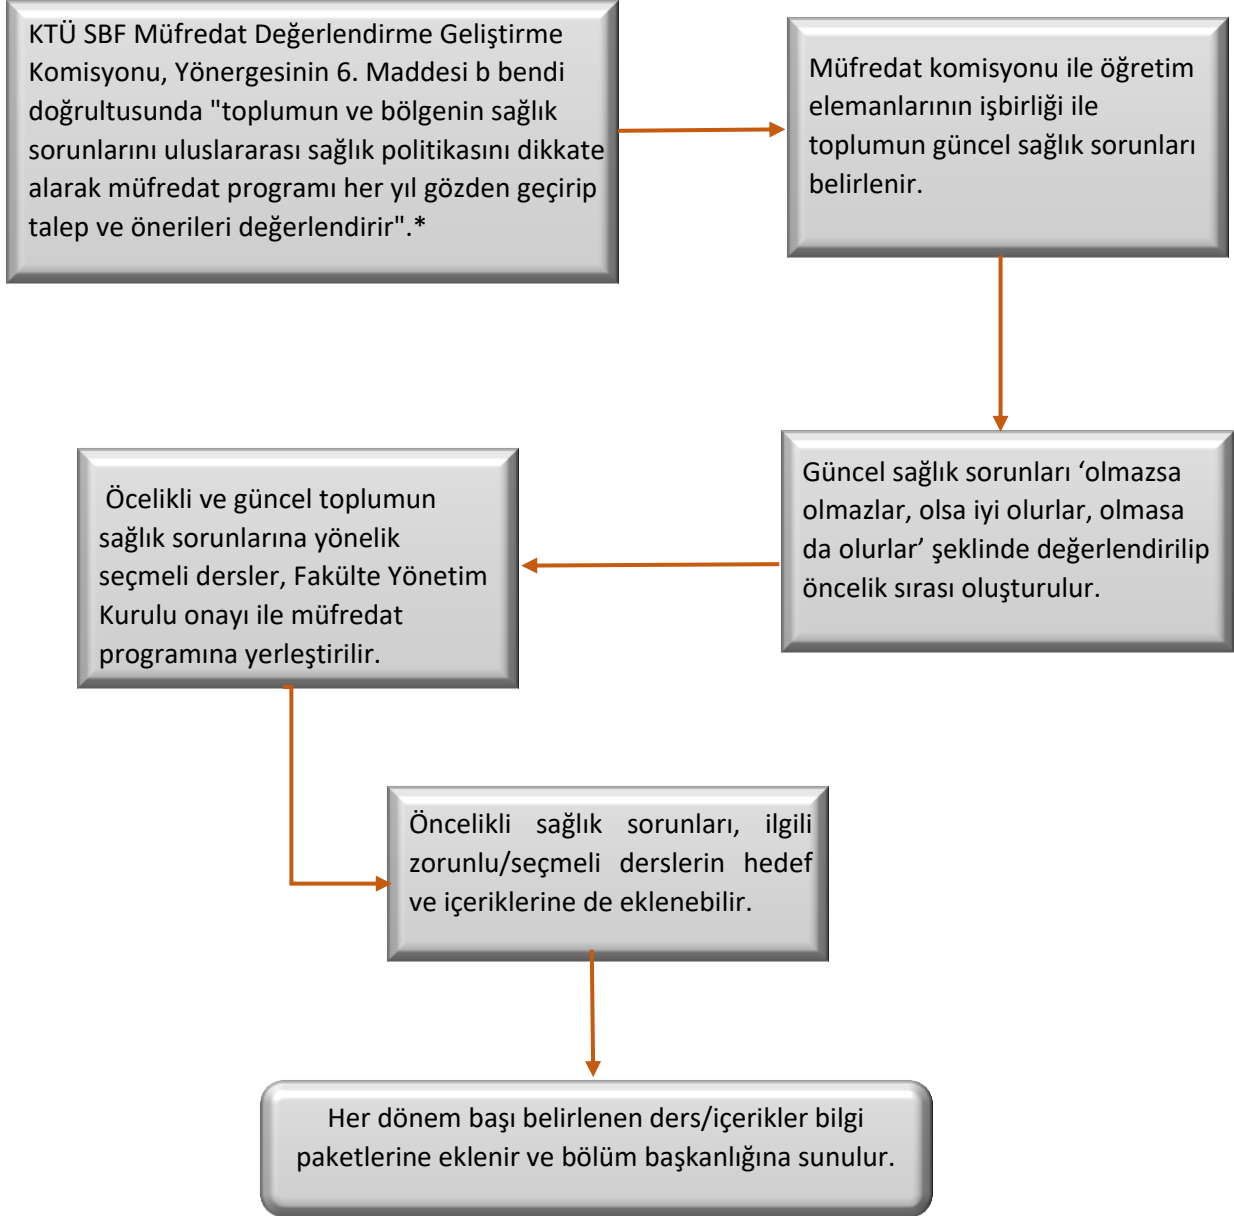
KTÜ SBF Müfredat Değerlendirme Geliştirme Komisyonu, Yönergesinin 6. Maddesi b bendi doğrultusunda "toplumun ve bölgenin sağlık sorunlarını uluslararası sağlık politikasını dikkate alarak müfredat programı her yıl gözden geçirip talep ve önerileri değerlendirir".*

Müfredat komisyonu ile öğretim elemanlarının işbirliği ile toplumun güncel sağlık sorunları belirlenir.

Güncel sağlık sorunları ‘olmazsa olmazlar, olsa iyi olurlar, olmasa da olurlar’ şeklinde değerlendirilip öncelik sırası oluşturulur.

Öcelikli ve güncel toplumun sağlık sorunlarına yönelik seçmeli dersler, Fakülte Yönetim Kurulu onayı ile müfredat programına yerleştirilir.

Öncelikli sağlık sorunları, ilgili zorunlu/seçmeli derslerin hedef ve içeriklerine de eklenebilir.

Her dönem başı belirlenen ders/içerikler bilgi paketlerine eklenir ve bölüm başkanlığına sunulur.